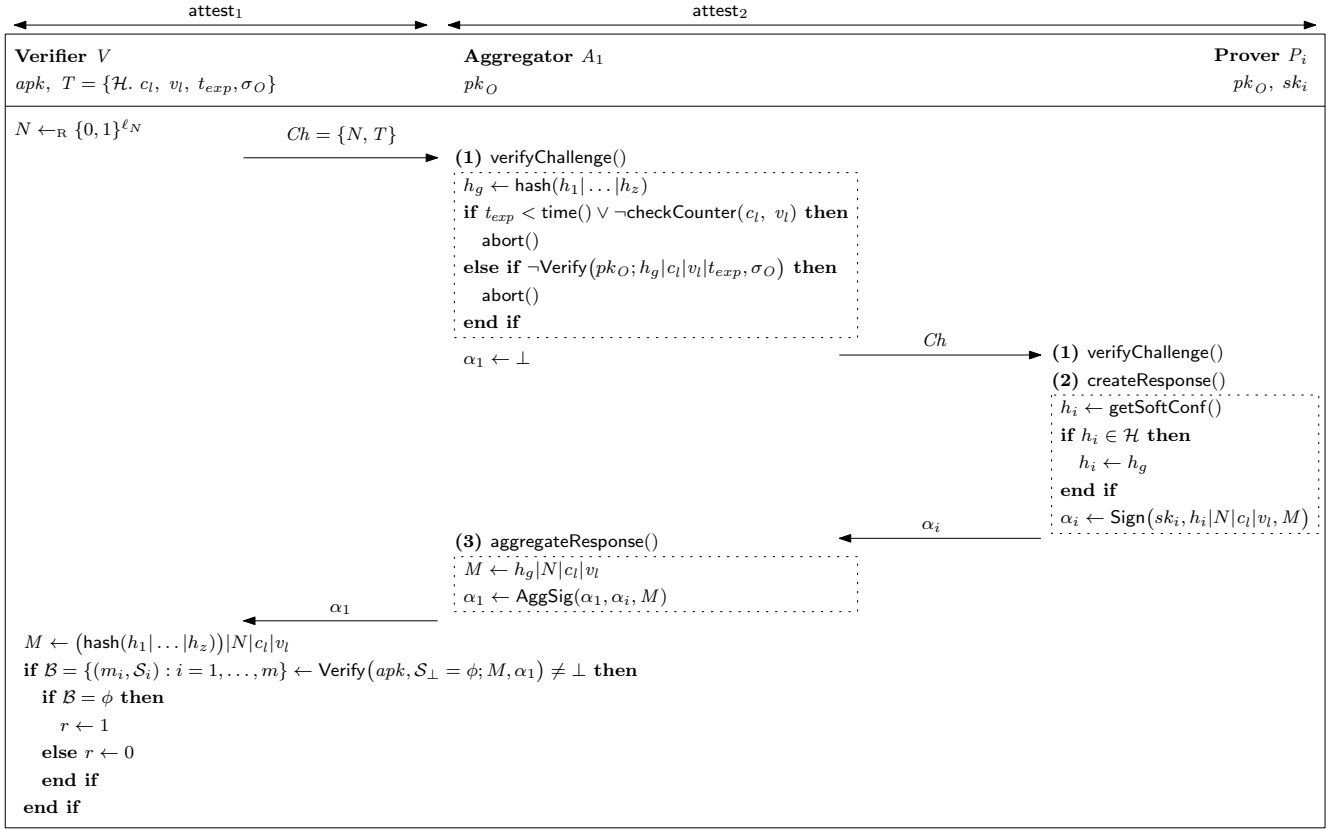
attest$_1$

attest$_2$

**Verifier** $V$
$apk,\ T = \{\mathcal{H}.\ c_l,\ v_l,\ t_{exp}, \sigma_O\}$

**Aggregator** $A_1$
$pk_O$

**Prover** $P_i$
$pk_O,\ sk_i$

$N \leftarrow_{\mathrm{R}} \{0,1\}^{\ell_N}$

$Ch = \{N,\ T\}$

**(1)** verifyChallenge()
$h_g \leftarrow \mathsf{hash}(h_1|\ldots|h_z)$
**if** $t_{exp} < \mathsf{time}() \vee \neg\mathsf{checkCounter}(c_l,\ v_l)$ **then**
abort()
**else if** $\neg\mathsf{Verify}(pk_O; h_g|c_l|v_l|t_{exp}, \sigma_O)$ **then**
abort()
**end if**

$\alpha_1 \leftarrow \bot$

$Ch$

**(1)** verifyChallenge()
**(2)** createResponse()
$h_i \leftarrow \mathsf{getSoftConf}()$
**if** $h_i \in \mathcal{H}$ **then**
$h_i \leftarrow h_g$
**end if**
$\alpha_i \leftarrow \mathsf{Sign}(sk_i, h_i|N|c_l|v_l, M)$

$\alpha_i$

**(3)** aggregateResponse()
$M \leftarrow h_g|N|c_l|v_l$
$\alpha_1 \leftarrow \mathsf{AggSig}(\alpha_1, \alpha_i, M)$

$\alpha_1$

$M \leftarrow (\mathsf{hash}(h_1|\ldots|h_z))|N|c_l|v_l$
**if** $\mathcal{B} = \{(m_i, \mathcal{S}_i) : i = 1, \ldots, m\} \leftarrow \mathsf{Verify}(apk, \mathcal{S}_\bot = \phi; M, \alpha_1) \neq \bot$ **then**
**if** $\mathcal{B} = \phi$ **then**
$r \leftarrow 1$
**else** $r \leftarrow 0$
**end if**
**end if**